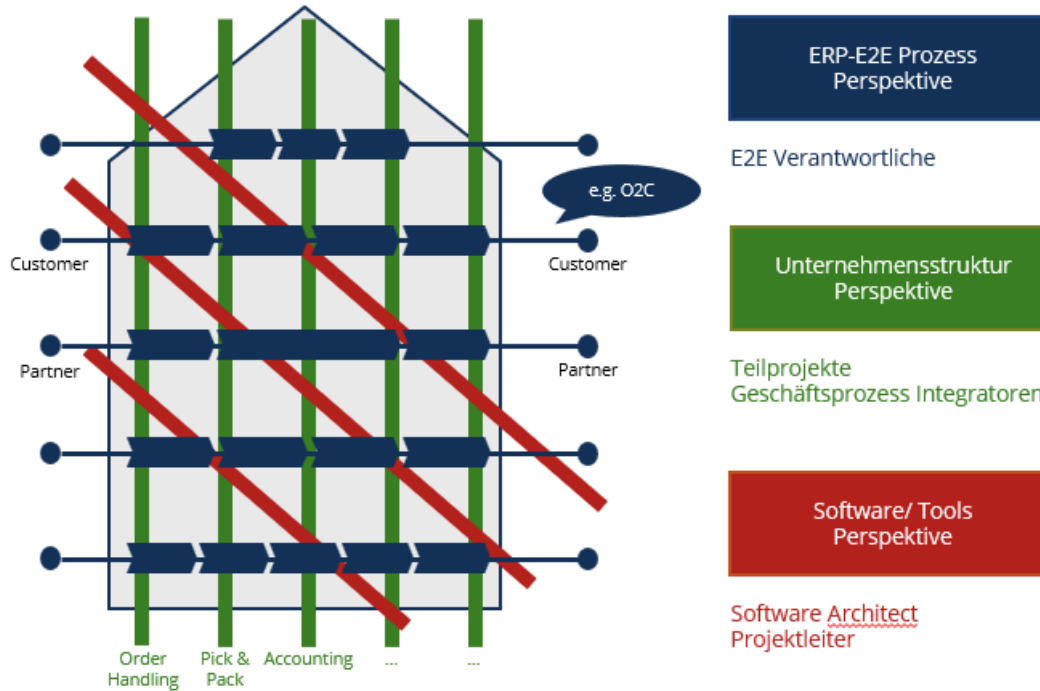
e.g. O2C

Customer

Customer

Partner

Partner

Order Handling

Pick & Pack

Accounting

...

...

ERP-E2E Prozess Perspektive

E2E Verantwortliche

Unternehmensstruktur Perspektive

Teilprojekte
Geschäftsprozess Integratoren

Software/ Tools Perspektive

Software Architect
Projektleiter